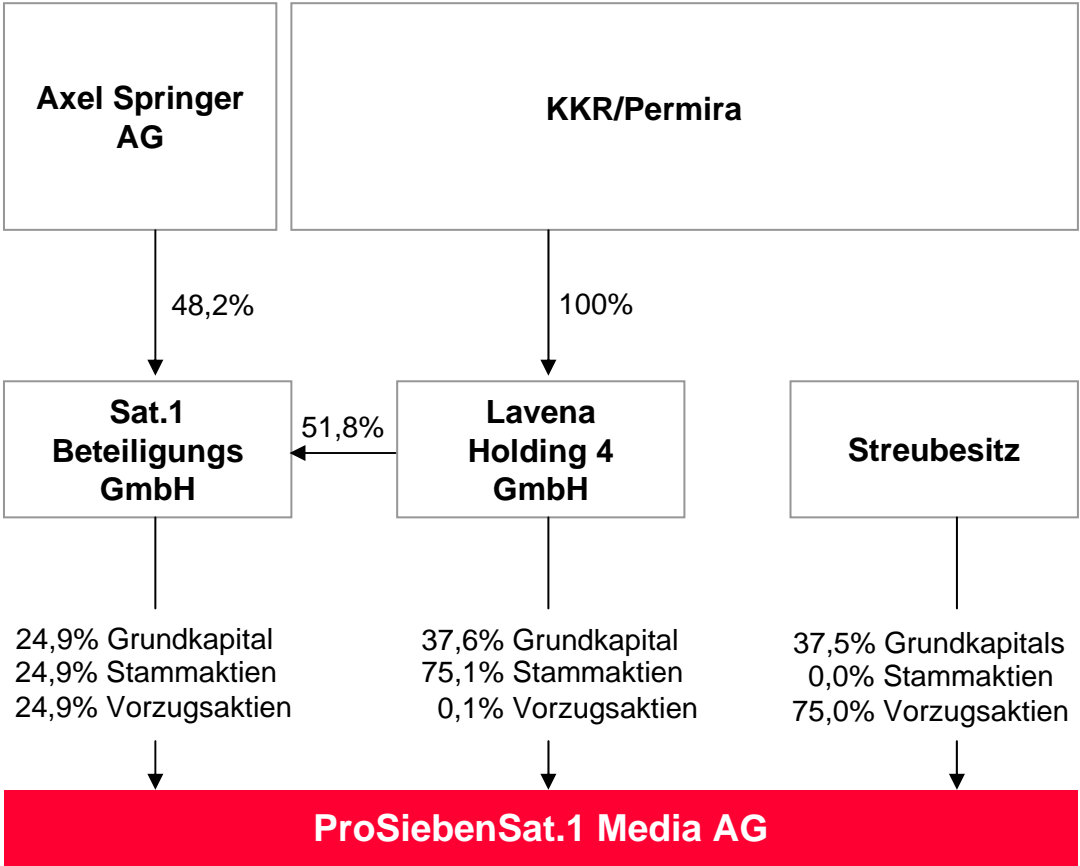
Axel Springer AG

KKR/Permira

48,2%

100%

Sat.1 Beteiligungs GmbH

51,8%

Lavena Holding 4 GmbH

Streubesitz

24,9% Grundkapital
24,9% Stammaktien
24,9% Vorzugsaktien

37,6% Grundkapital
75,1% Stammaktien
0,1% Vorzugsaktien

37,5% Grundkapitals
0,0% Stammaktien
75,0% Vorzugsaktien

ProSiebenSat.1 Media AG